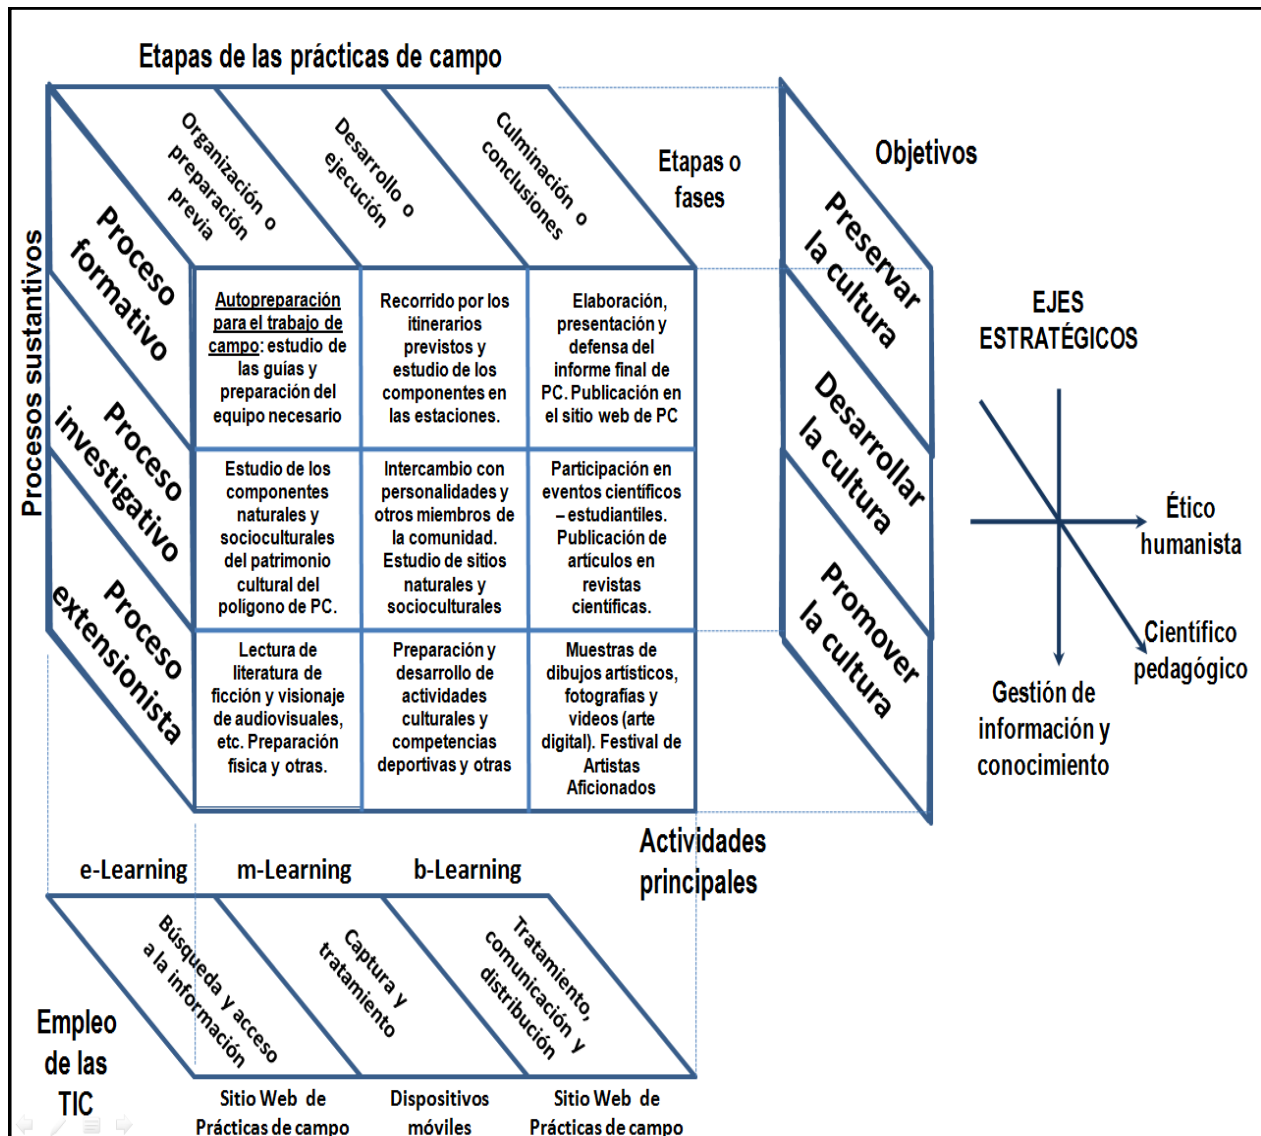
Etapas de las prácticas de campo

Organización o preparación previa

Desarrollo o ejecución

Culminación o conclusiones

Etapas o fases

Objetivos

Procesos sustantivos

Proceso formativo

Proceso investigativo

Proceso extensionista

| Autopreparación para el trabajo de campo: estudio de las guías y preparación del equipo necesario | Recorrido por los itinerarios previstos y estudio de los componentes en las estaciones. | Elaboración, presentación y defensa del informe final de PC. Publicación en el sitio web de PC |
|---|---|---|
| Estudio de los componentes naturales y socioculturales del patrimonio cultural del polígono de PC. | Intercambio con personalidades y otros miembros de la comunidad. Estudio de sitios naturales y socioculturales | Participación en eventos científicos – estudiantiles. Publicación de artículos en revistas científicas. |
| Lectura de literatura de ficción y visionaje de audiovisuales, etc. Preparación física y otras. | Preparación y desarrollo de actividades culturales y competencias deportivas y otras | Muestras de dibujos artísticos, fotografías y videos (arte digital). Festival de Artistas Aficionados |

Preservar la cultura

Desarrollar la cultura

Promover la cultura

EJES ESTRATÉGICOS

Ético humanista

Científico pedagógico

Gestión de información y conocimiento

Actividades principales

e-Learning

m-Learning

b-Learning

Búsqueda y acceso a la información

Captura y tratamiento

Tratamiento, comunicación y distribución

Empleo de las TIC

Sitio Web de Prácticas de campo

Dispositivos móviles

Sitio Web de Prácticas de campo